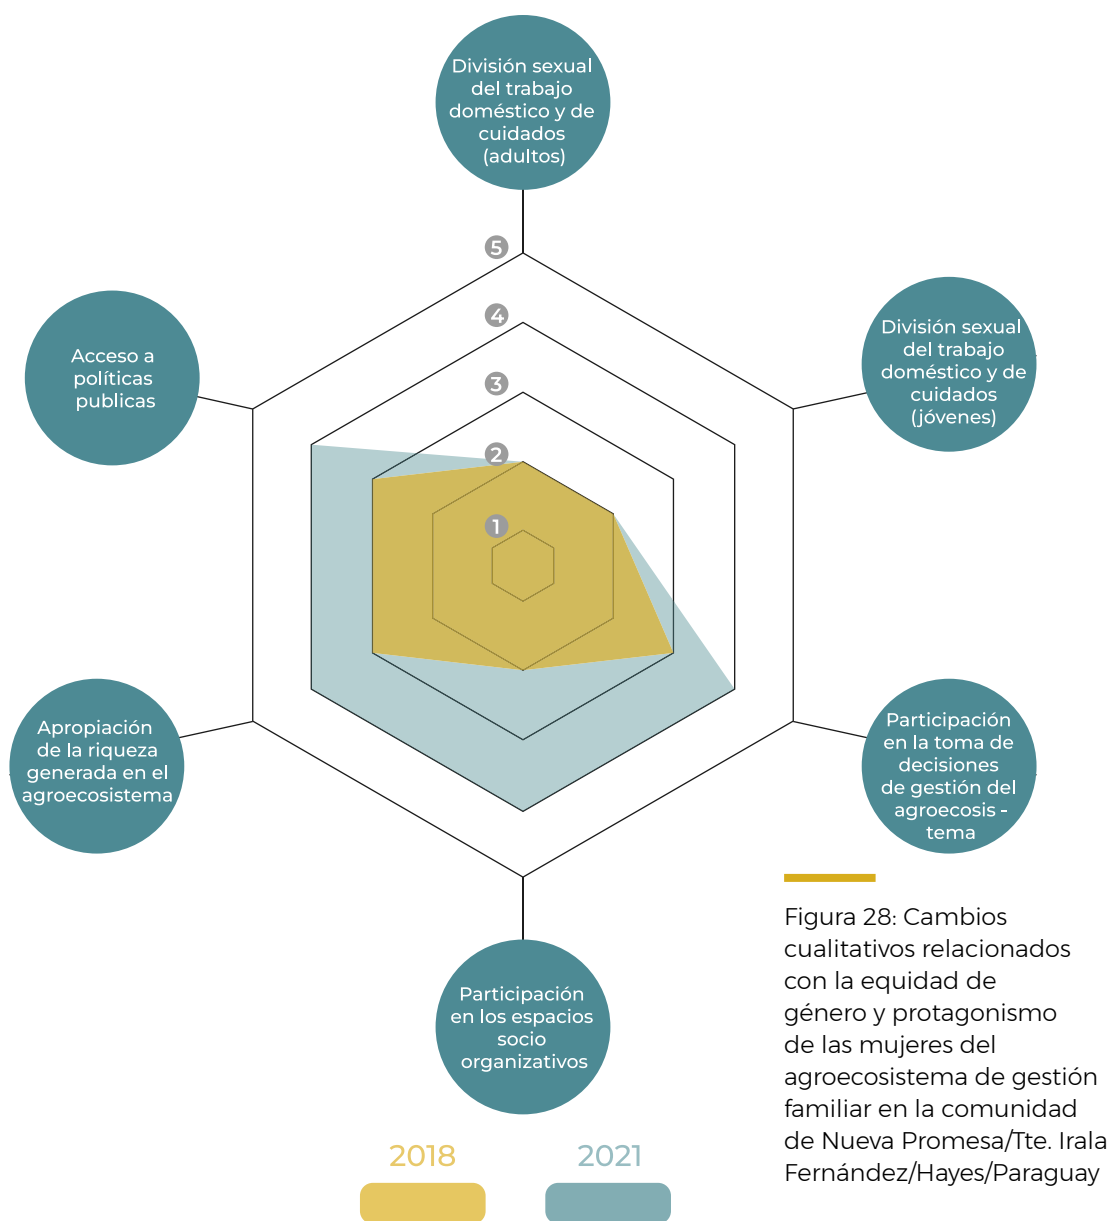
División sexual del trabajo doméstico y de cuidados (adultos)

5
4
3
2
1

Acceso a políticas publicas

División sexual del trabajo doméstico y de cuidados (jóvenes)

Apropiación de la riqueza generada en el agroecosistema

Participación en la toma de decisiones de gestión del agroecosis - tema

Participación en los espacios socio organizativos

2018
2021

Figura 28: Cambios cualitativos relacionados con la equidad de género y protagonismo de las mujeres del agroecosistema de gestión familiar en la comunidad de Nueva Promesa/Tte. Irala Fernández/Hayes/Paraguay